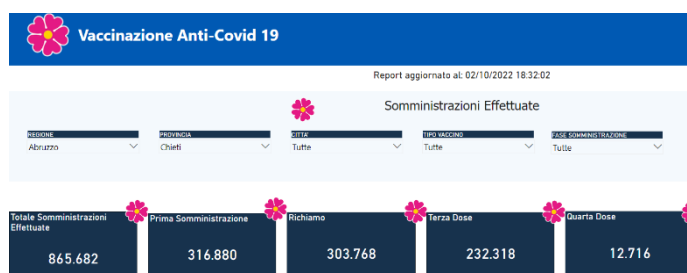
Vaccinazione Anti-Covid 19

Report aggiornato al: 02/10/2022 18:32:02

Somministrazioni Effettuate

REGIONE
Abruzzo

PROVINCIA
Chieti

CITTA'
Tutte

TIPO VACCINO
Tutte

FASE SOMMINISTRAZIONE
Tutte

Totale Somministrazioni Effettuate
865.682

Prima Somministrazione
316.880

Richiamo
303.768

Terza Dose
232.318

Quarta Dose
12.716